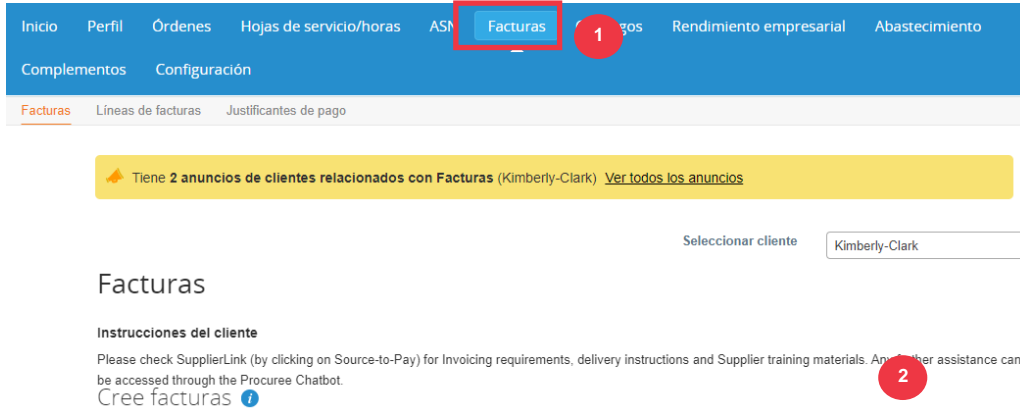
Inicio Perfil Órdenes Hojas de servicio/horas ASN Facturas 1 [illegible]gos Rendimiento empresarial Abastecimiento

Complementos Configuración

Facturas Líneas de facturas Justificantes de pago

Tiene **2 anuncios de clientes relacionados con Facturas** (Kimberly-Clark) Ver todos los anuncios

Seleccionar cliente Kimberly-Clark

Facturas

Instrucciones del cliente

Please check SupplierLink (by clicking on Source-to-Pay) for Invoicing requirements, delivery instructions and Supplier training materials. Any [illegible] assistance can be accessed through the Procuree Chatbot.

2

Cree facturas i